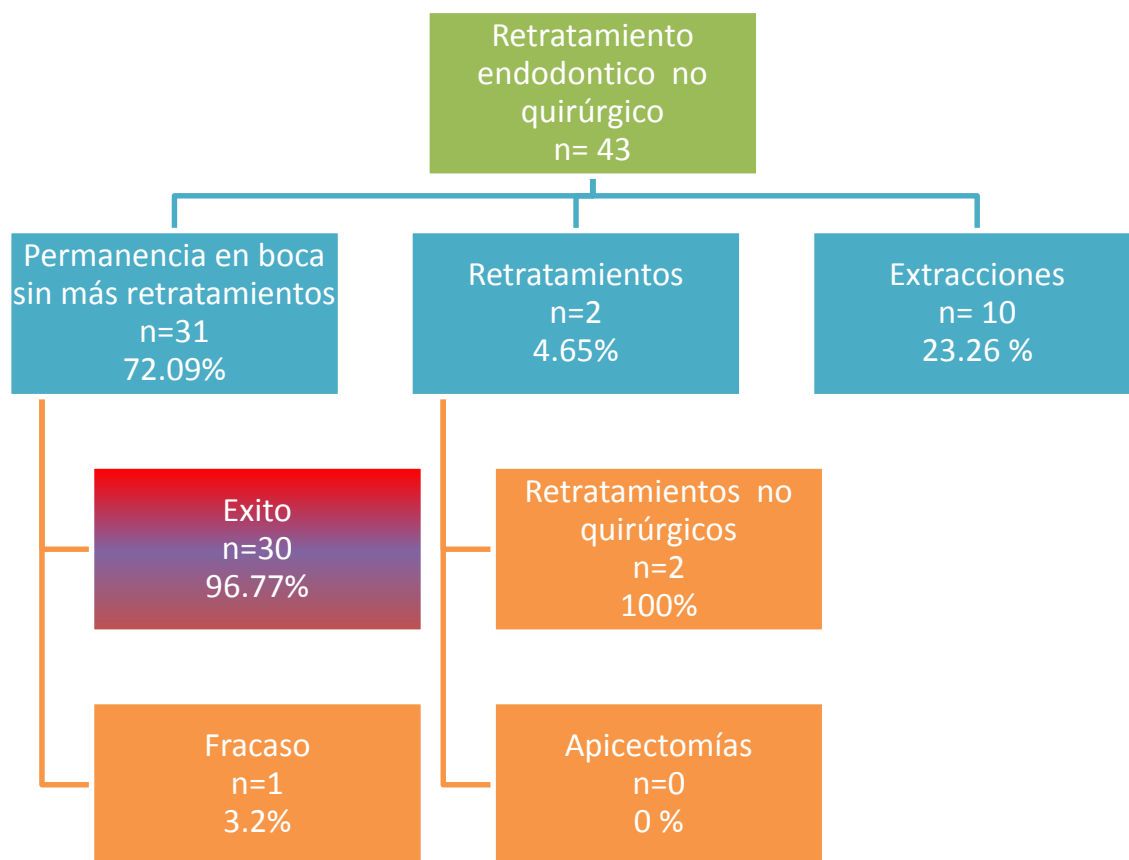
Retratamiento endodontico no quirúrgico
n= 43

Permanencia en boca sin más retratamientos
n=31
72.09%

Retratamientos
n=2
4.65%

Extracciones
n= 10
23.26 %

Exito
n=30
96.77%

Fracaso
n=1
3.2%

Retratamientos no quirúrgicos
n=2
100%

Apicectomías
n=0
0 %